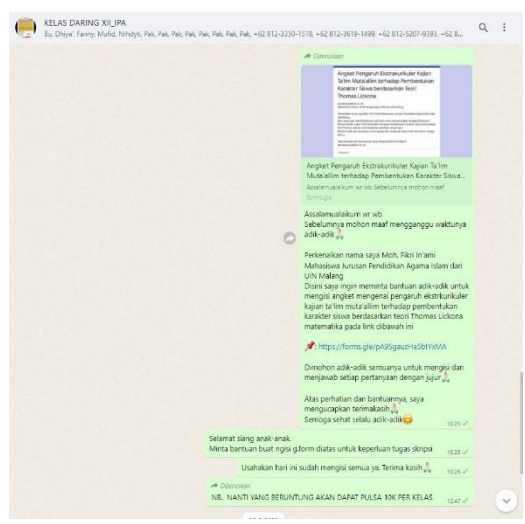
KELAS DARING XII_IPA
Bu, Dhiya', Fenny, Mufid, Nhdyti, Pak, Pak, Pak, Pak, Pak, Pak, Pak, Pak, +62 812-3350-1518, +62 812-3619-1499, +62 812-5207-9393, +62 8...

Diteruskan

Angket Pengaruh Ekstrakurikuler Kajian Ta'lim Muta'allim terhadap Pembentukan Karakter Siswa berdasarkan Teori Thomas Lickona

Angket Pengaruh Ekstrakurikuler Kajian Ta'lim Muta'allim terhadap Pembentukan Karakter Siswa...
Assalamualaikum wr wb Sebelumnya mohon maaf
forms.gle

Assalamualaikum wr wb
Sebelumnya mohon maaf mengganggu waktunya adik-adik🙏

Perkenalkan nama saya Moh. Fikri In'ami
Mahasiswa Jurusan Pendidikan Agama Islam dari UIN Malang
Disini saya ingin meminta bantuan adik-adik untuk mengisi angket mengenai pengaruh ekstrkurikuler kajian ta'lim muta'allim terhadap pembentukan karakter siswa berdasarkan teori Thomas Lickona matematika pada link dibawah ini

📌: https://forms.gle/pA9Sgauz-la5btYxMA

Dimohon adik-adik semuanya untuk mengisi dan menjawab setiap pertanyaan dengan jujur🙏

Atas perhatian dan bantuannya, saya mengucapkan terimakasih🙏
Semoga sehat selalu adik-adik😊
10.25 ✓

Selamat siang anak-anak.
Minta bantuan buat ngisi g.form diatas untuk keperluan tugas skripsi 10.26 ✓

Usahakan hari ini sudah mengisi semua ya. Terima kasih🙏 10.26 ✓

Diteruskan
NB. NANTI YANG BERUNTUNG AKAN DAPAT PULSA 10K PER KELAS 12.47 ✓